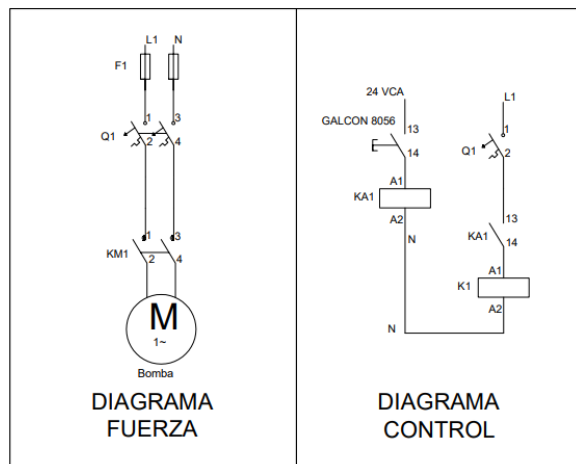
| L1 N<br>F1<br>1 3<br>Q1 2 4<br>1 3<br>KM1 2 4<br>M<br>1~<br>Bomba<br>DIAGRAMA FUERZA | 24 VCA<br>GALCON 8056 13<br>14<br>KA1 A1<br>A2<br>N<br>L1<br>Q1 1<br>2<br>13<br>KA1 14<br>K1 A1<br>A2<br>N<br>DIAGRAMA CONTROL |
|---|---|